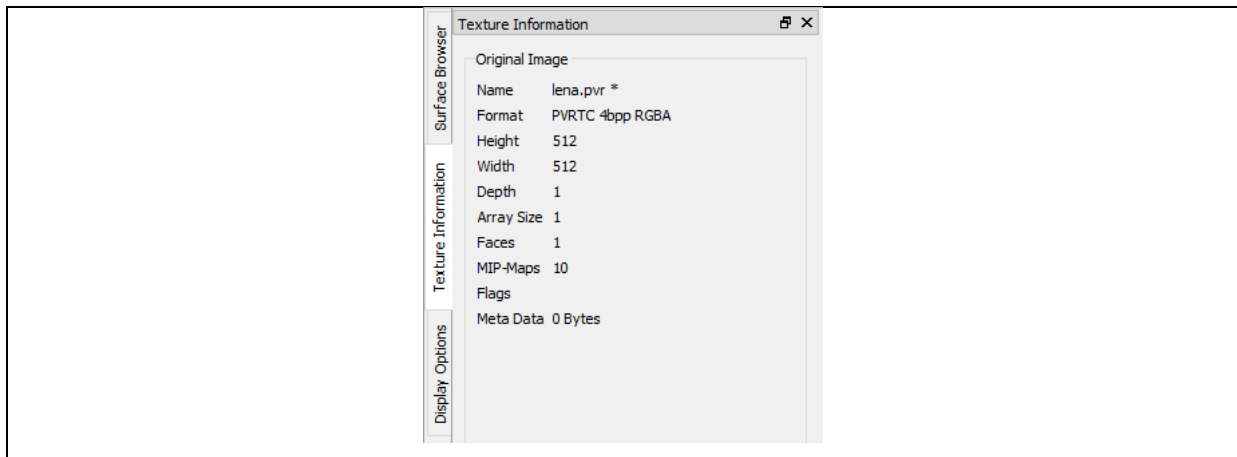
Surface Browser
Texture Information
Display Options

Texture Information

Original Image

| Name | lena.pvr * |
|---|---|
| Format | PVRTC 4bpp RGBA |
| Height | 512 |
| Width | 512 |
| Depth | 1 |
| Array Size | 1 |
| Faces | 1 |
| MIP-Maps | 10 |
| Flags | |
| Meta Data | 0 Bytes |